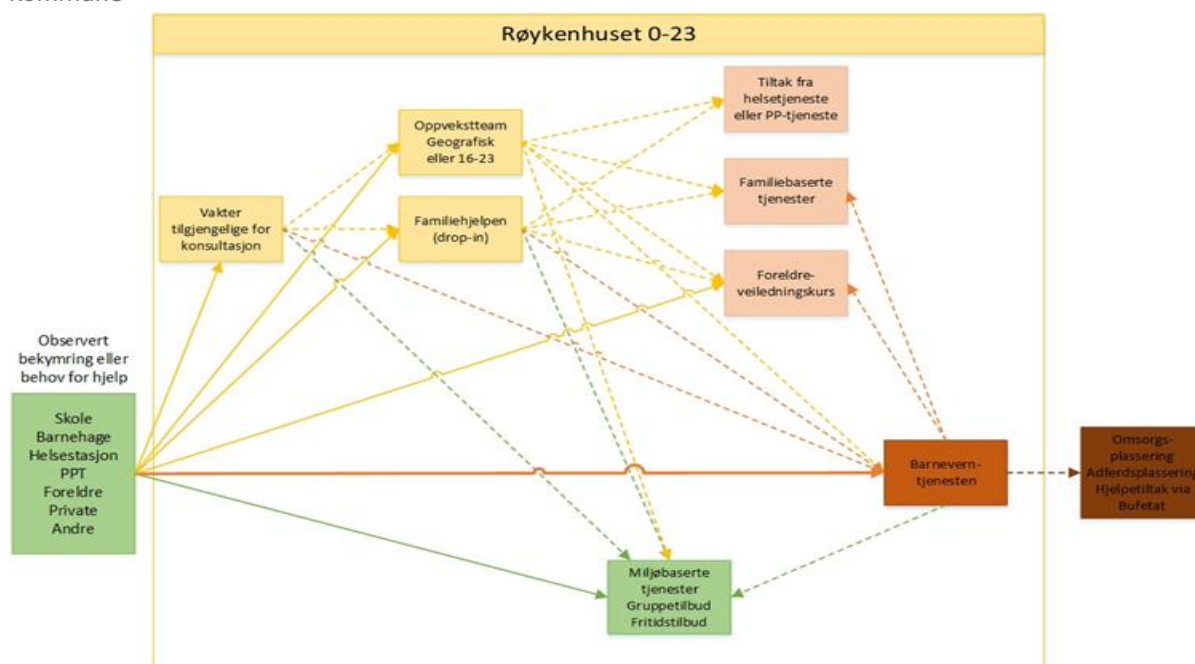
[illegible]

Røykenhuset 0-23

Tiltak fra helsetjeneste eller PP-tjeneste

Oppvekstteam Geografisk eller 16-23

Familiebaserte tjenester

Vakter tilgjengelige for konsultasjon

Familiehjelpen (drop-in)

Foreldre-veiledningskurs

Observert bekymring eller behov for hjelp

Skole
Barnehage
Helsestasjon
PPT
Foreldre
Private
Andre

Barnevern-tjenesten

Omsorgs-plassering
Adferdsplassering
Hjelpetiltak via Bufetat

Miljøbaserte tjenester
Gruppetilbud
Fritidstilbud